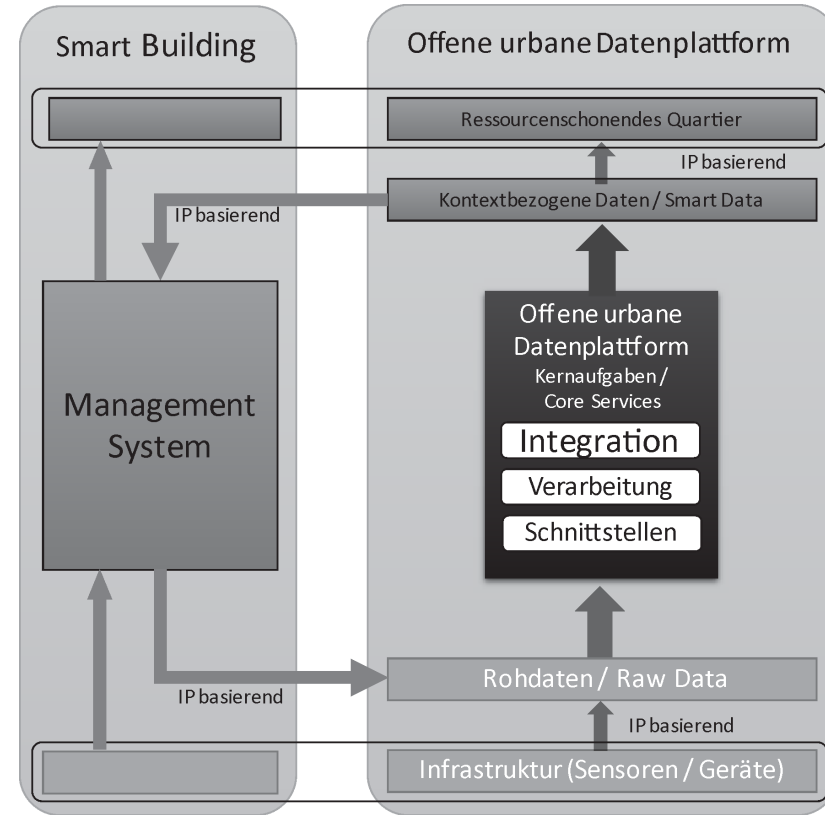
Smart Building

Offene urbane Datenplattform

Ressourcenschonendes Quartier

IP basierend

Kontextbezogene Daten / Smart Data

IP basierend

Offene urbane Datenplattform
Kernaufgaben / Core Services

Integration

Verarbeitung

Schnittstellen

Management System

Rohdaten / Raw Data

IP basierend

IP basierend

Infrastruktur (Sensoren / Geräte)